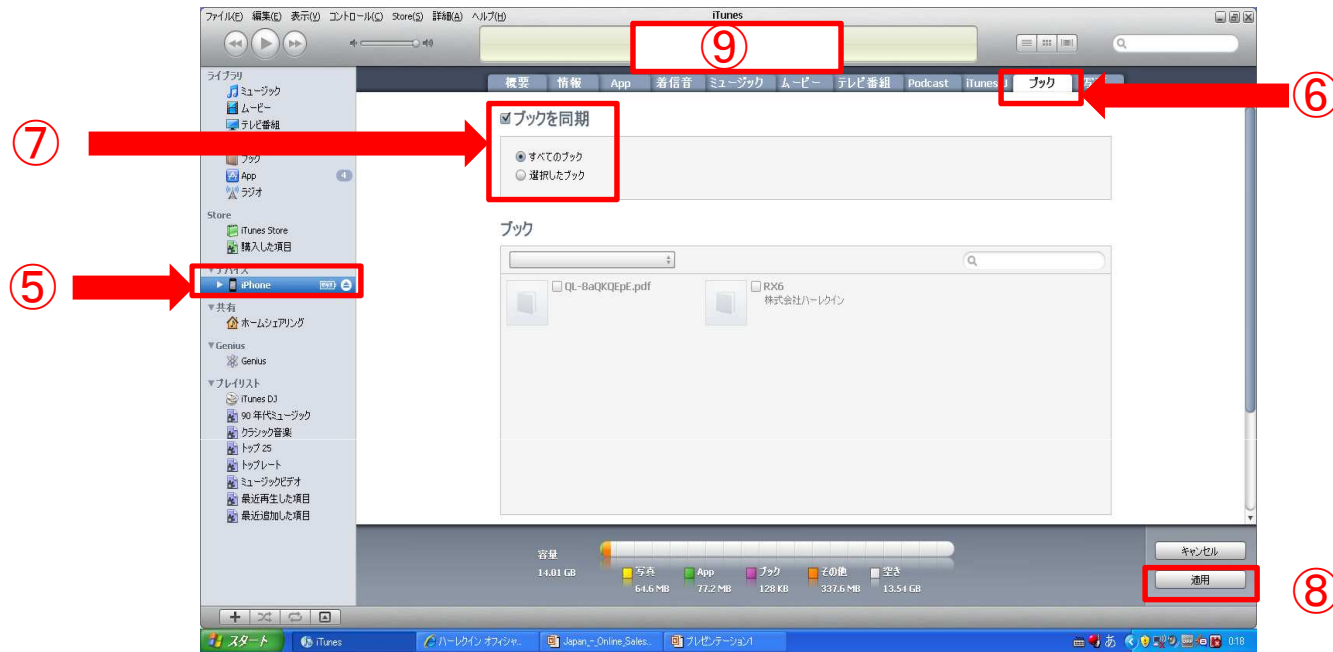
ファイル(F) 編集(E) 表示(V) コントロール(C) Store(S) 詳細(A) ヘルプ(H)
iTunes

⑨

概要 情報 App 着信音 ミュージック ムービー テレビ番組 Podcast iTunes U ブック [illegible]

⑥

ライブラリ
ミュージック
ムービー
テレビ番組
ブック
App 4
ラジオ
Store
iTunes Store
購入した項目
デバイス
iPhone
▼共有
ホームシェアリング
▼Genius
Genius
▼プレイリスト
iTunes DJ
90 年代ミュージック
クラシック音楽
トップ 25
トップレート
ミュージックビデオ
最近再生した項目
最近追加した項目

⑦

⑤

ブックを同期
すべてのブック
選択したブック

ブック

QL-BaQKQEpE.pdf
RX6
株式会社ハーレクイン

容量
14.01 GB
写真 64.6 MB
App 77.2 MB
ブック 128 KB
その他 337.6 MB
空き 13.54 GB

キャンセル
適用

⑧

スタート iTunes ハーレクイン オフィシャ... Japan_-_Online_Sales... プレゼンテーション1
あ 0:18